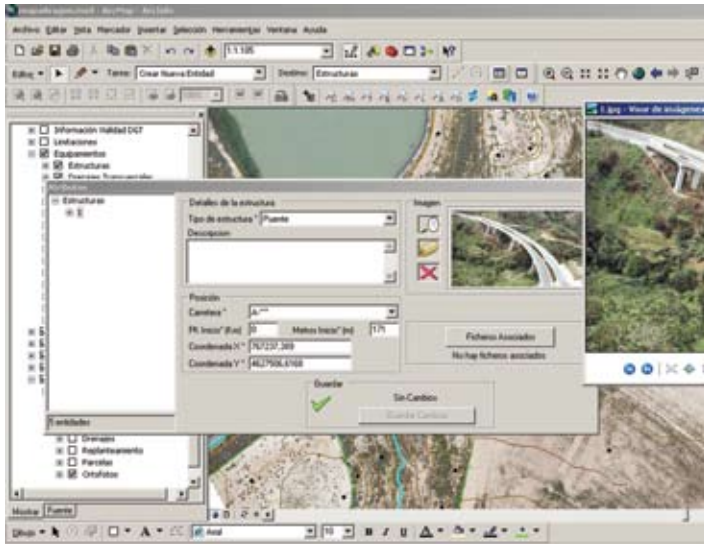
Archivo Editar Ver Insertar Selección Herramientas Ventana Ayuda

1:1.105

Editor ▾ Tarea: Crear Nueva Entidad Destino: Estructuras

1.jpg - Visor de imágenes

Información Viabilidad DGT
Limitaciones
Equipamientos
Estructuras

Atributos
Estructuras

Detalles de la estructura
Tipo de estructura * Puente
Descripcion

Imagen

Posición
Carretera * A-***
Pk Inicio* (Km) 0
Metros Inicio* (m) 171
Coordenada X * 767237,369
Coordenada Y * 4627506,6768

Ficheros Asociados
No hay ficheros asociados

Guardar
Sin Cambios
Guardar Cambios

1 entidades

Drenajes
Replanteamiento
Parcelas
Ortofotos

Mostrar Fuente

Dibujo ▾ Arial 10 B I U